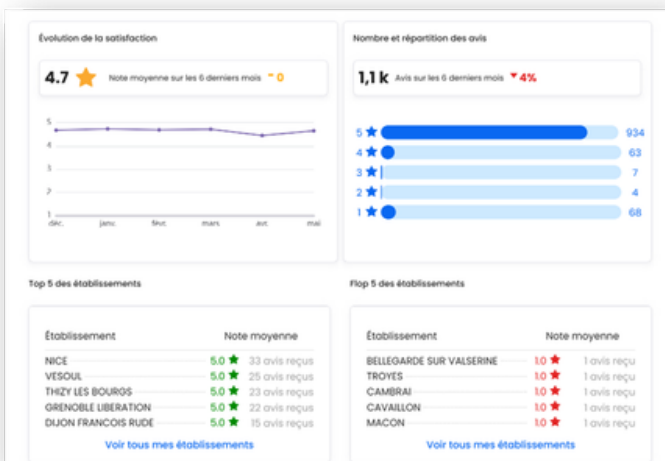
Évolution de la satisfaction

4.7 Note moyenne sur les 6 derniers mois - 0

5
4
3
2
1
déc. janv. févr. mars avr. mai

Nombre et répartition des avis

1,1 k Avis sur les 6 derniers mois ▼4%

5 934
4 63
3 7
2 4
1 68

Top 5 des établissements

| Établissement | Note moyenne | |
|---|---|---|
| NICE | 5.0 | 33 avis reçus |
| VESOUL | 5.0 | 25 avis reçus |
| THIZY LES BOURGS | 5.0 | 23 avis reçus |
| GRENOBLE LIBERATION | 5.0 | 22 avis reçus |
| DIJON FRANCOIS RUDE | 5.0 | 15 avis reçus |

Voir tous mes établissements

Flop 5 des établissements

| Établissement | Note moyenne | |
|---|---|---|
| BELLEGARDE SUR VALSERINE | 1.0 | 1 avis reçu |
| TROYES | 1.0 | 1 avis reçu |
| CAMBRAI | 1.0 | 1 avis reçu |
| CAVAILLON | 1.0 | 1 avis reçu |
| MACON | 1.0 | 1 avis reçu |

Voir tous mes établissements